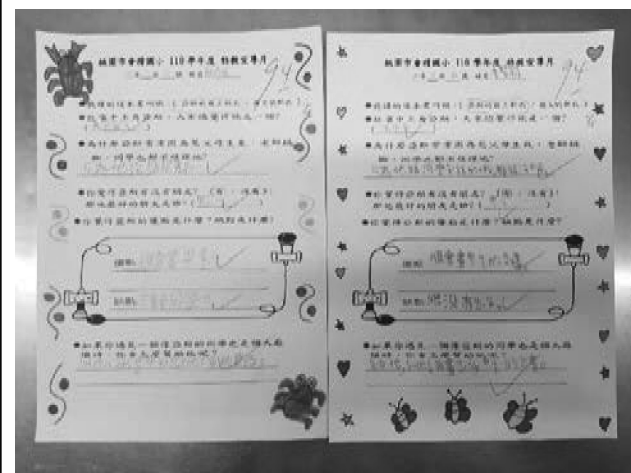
桃園市會稽國小 110 學年度 特教宣導月

94

●我曾經被欺負過嗎？（請勾選）

●我當中是否有，大家好像很特別的人嗎？

●為什麼你或別人會被欺負？

●你覺得你的朋友跟你的差別？（有，沒有）

●你覺得最好的辦法是什麼？

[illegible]

●如果你遇見一個有特殊需求的同學，你會怎麼幫助他呢？

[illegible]

桃園市會稽國小 110 學年度 特教宣導月

94

●我曾經被欺負過嗎？

●我當中是否有，大家好像很特別的人嗎？

●為什麼你或別人會被欺負？

●你覺得你的朋友跟你的差別？（有，沒有）

●你覺得最好的辦法是什麼？

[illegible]

●如果你遇見一個有特殊需求的同學，你會怎麼幫助他呢？

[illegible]